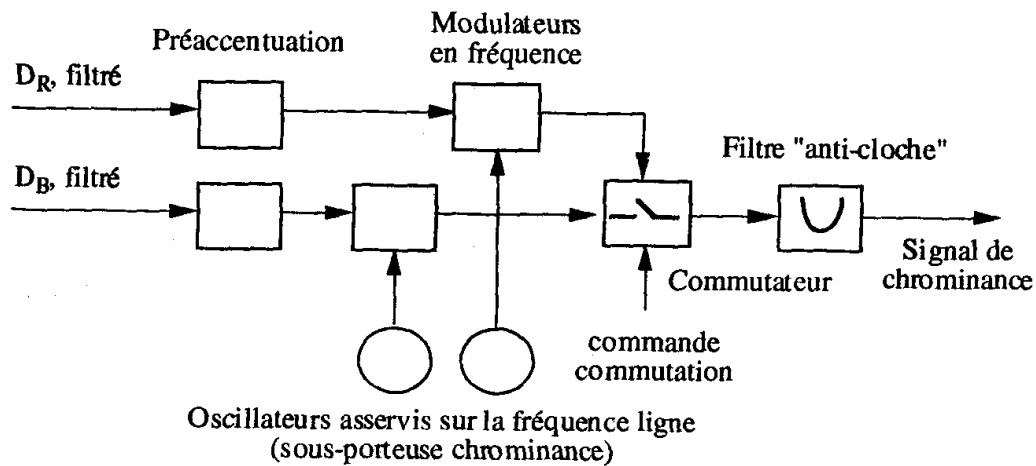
Préaccentuation

Modulateurs en fréquence

$D_R$, filtré

$D_B$, filtré

Filtre "anti-cloche"

Signal de chrominance

Commutateur

commande commutation

Oscillateurs asservis sur la fréquence ligne (sous-porteuse chrominance)